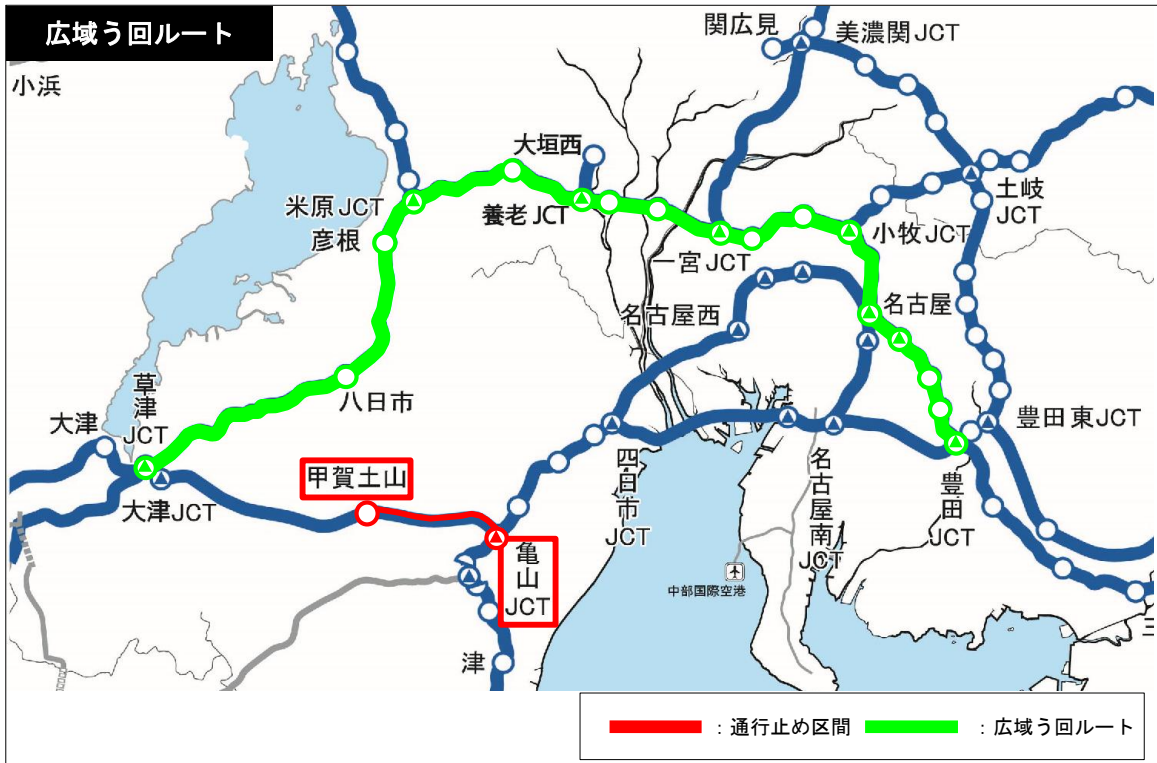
広域う回ルート

小浜
関広見
美濃関JCT
大垣西
米原JCT
彦根
養老JCT
一宮JCT
小牧JCT
土岐JCT
名古屋西
名古屋
草津JCT
大津
八日市
豊田東JCT
甲賀土山
大津JCT
四日市JCT
名古屋南JCT
豊田JCT
亀山JCT
中部国際空港
津

：通行止め区間　：広域う回ルート